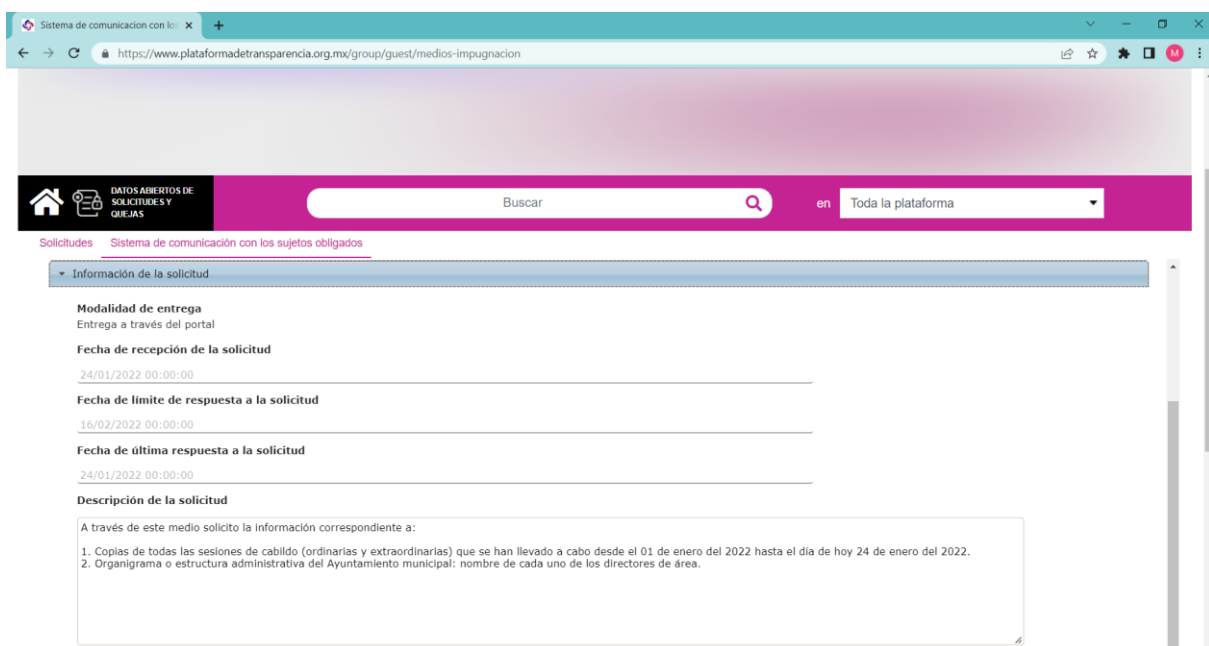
Sistema de comunicacion con los ×
+

https://www.plataformadetransparencia.org.mx/group/guest/medios-impugnacion

DATOS ABIERTOS DE SOLICITUDES Y QUEJAS

Buscar

en Toda la plataforma

Solicitudes Sistema de comunicación con los sujetos obligados

Información de la solicitud

Modalidad de entrega
Entrega a través del portal

Fecha de recepción de la solicitud
24/01/2022 00:00:00

Fecha de límite de respuesta a la solicitud
16/02/2022 00:00:00

Fecha de última respuesta a la solicitud
24/01/2022 00:00:00

Descripción de la solicitud

A través de este medio solicito la información correspondiente a:

1. Copias de todas las sesiones de cabildo (ordinarias y extraordinarias) que se han llevado a cabo desde el 01 de enero del 2022 hasta el día de hoy 24 de enero del 2022.
2. Organigrama o estructura administrativa del Ayuntamiento municipal: nombre de cada uno de los directores de área.